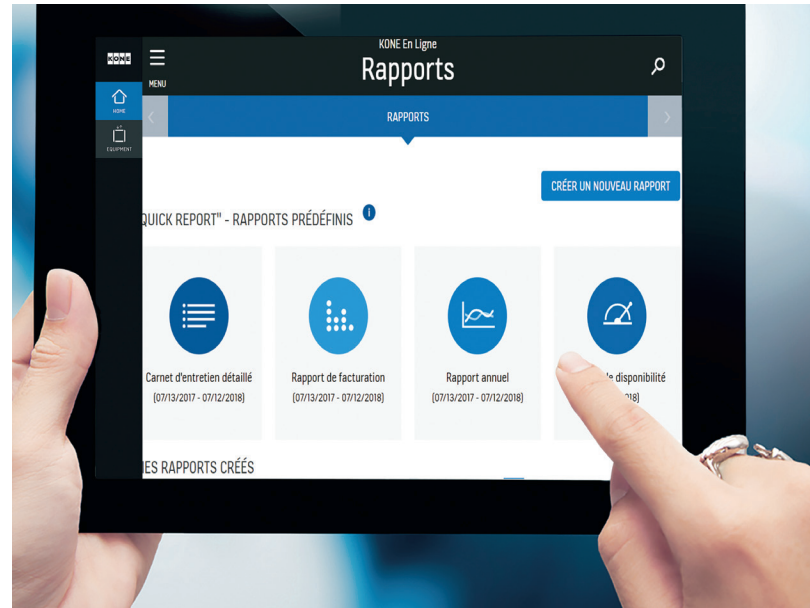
KONE

MENU

KONE En Ligne

Rapports

HOME

EQUIPMENT

RAPPORTS

CRÉER UN NOUVEAU RAPPORT

QUICK REPORT" - RAPPORTS PRÉDÉFINIS

Carnet d'entretien détaillé
(07/13/2017 - 07/12/2018)

Rapport de facturation
(07/13/2017 - 07/12/2018)

Rapport annuel
(07/13/2017 - 07/12/2018)

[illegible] de disponibilité
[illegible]018)

IES RAPPORTS CRÉÉS